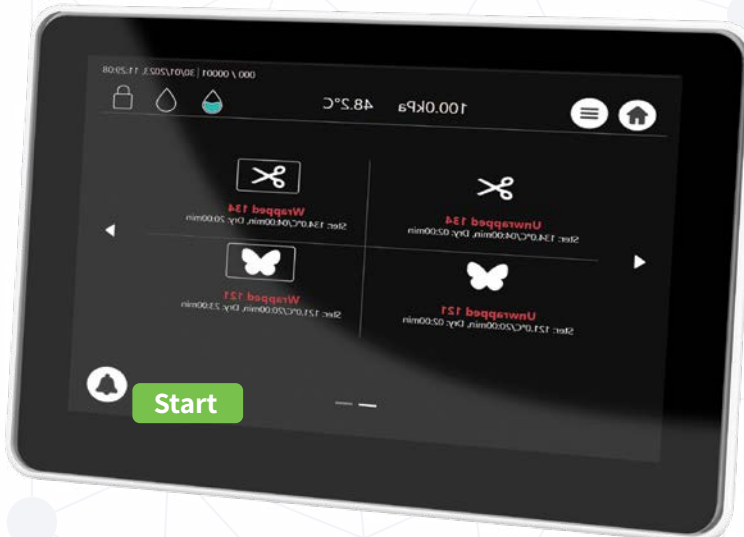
000 / 00001 | 30/01/2023, 11:29:08

48.2°C 100.0kPa

Wrapped 134
Ster: 134.0°C/04:00min, Dry: 20:00min

Unwrapped 134
Ster: 134.0°C/04:00min, Dry: 02:00min

Wrapped 121
Ster: 121.0°C/20:00min, Dry: 25:00min

Unwrapped 121
Ster: 121.0°C/20:00min, Dry: 02:00min

Start